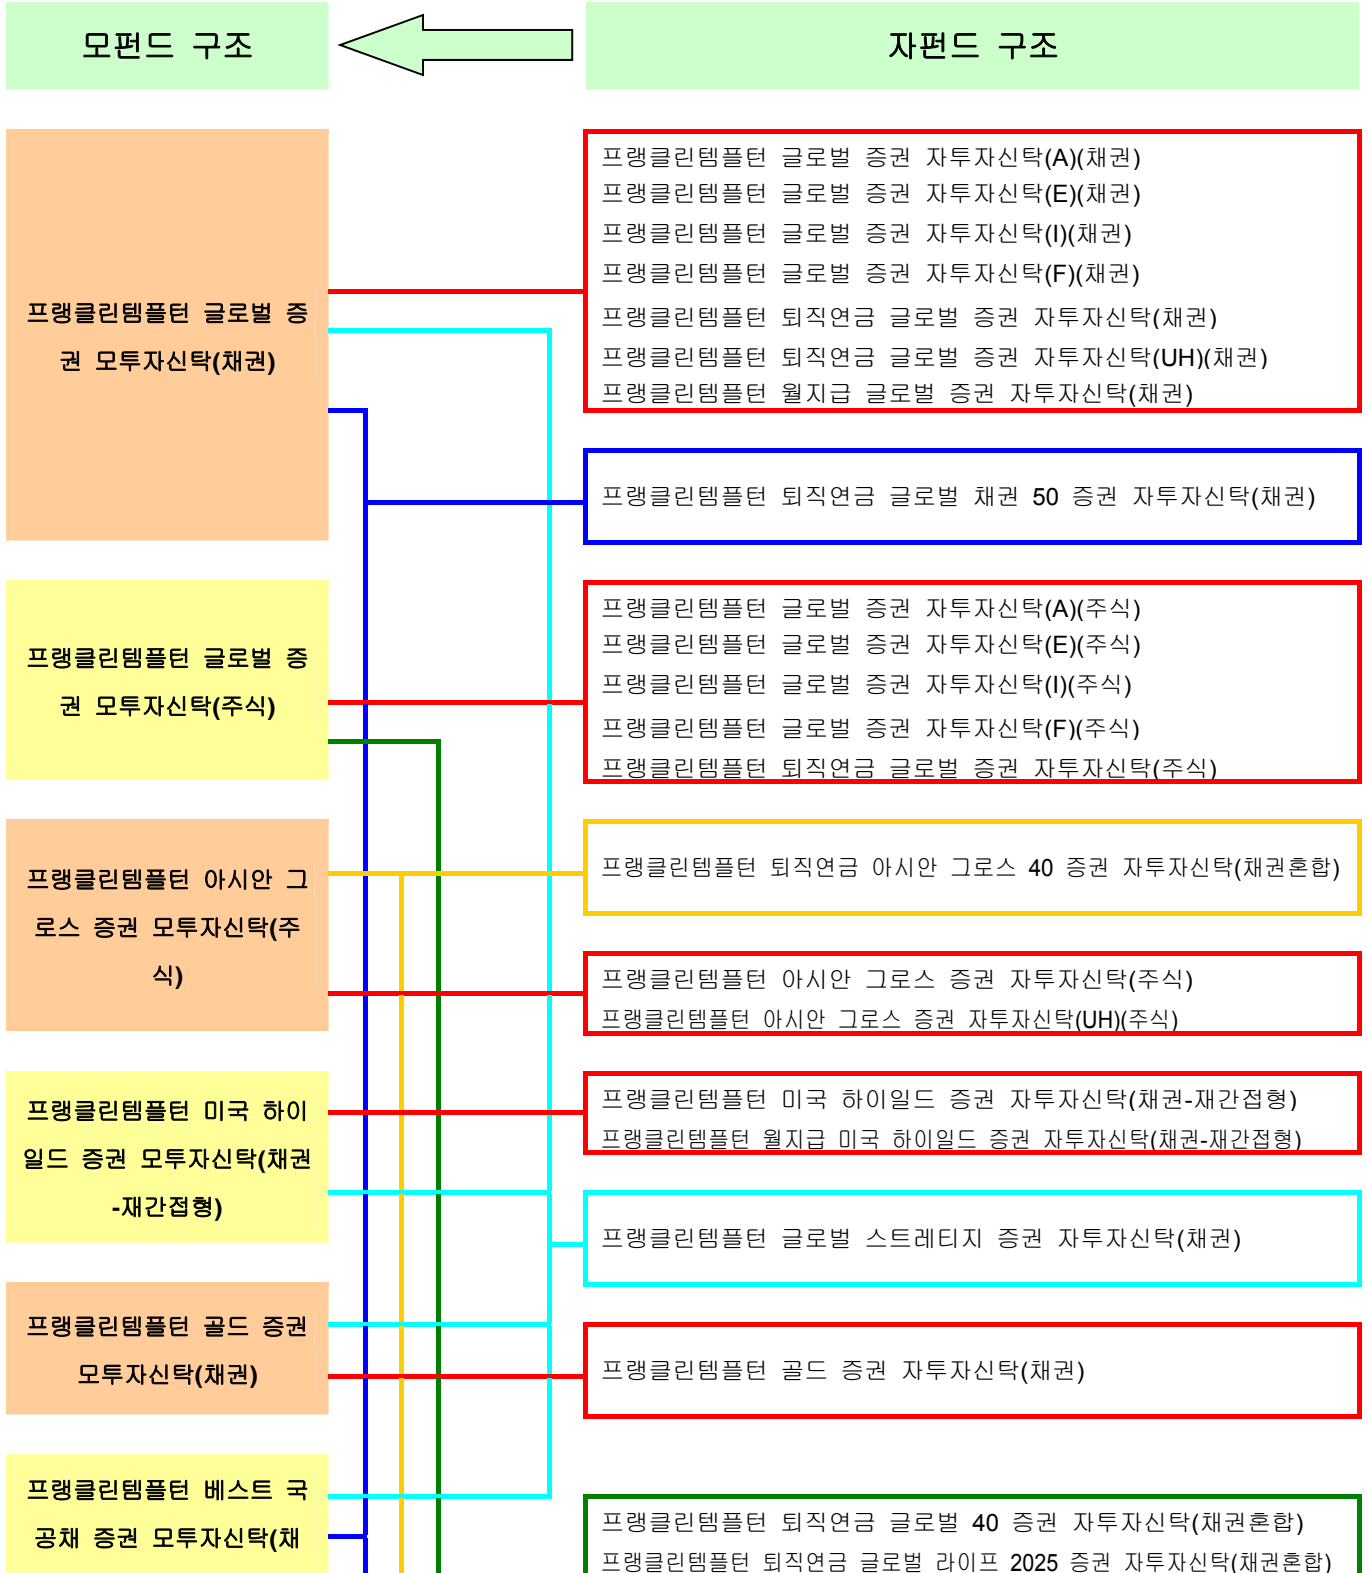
모펀드 구조

자펀드 구조

프랭클린템플턴 글로벌 증권 모투자신탁(채권)

프랭클린템플턴 글로벌 증권 자투자신탁(A)(채권)
프랭클린템플턴 글로벌 증권 자투자신탁(E)(채권)
프랭클린템플턴 글로벌 증권 자투자신탁(I)(채권)
프랭클린템플턴 글로벌 증권 자투자신탁(F)(채권)
프랭클린템플턴 퇴직연금 글로벌 증권 자투자신탁(채권)
프랭클린템플턴 퇴직연금 글로벌 증권 자투자신탁(UH)(채권)
프랭클린템플턴 월지급 글로벌 증권 자투자신탁(채권)

프랭클린템플턴 퇴직연금 글로벌 채권 50 증권 자투자신탁(채권)

프랭클린템플턴 글로벌 증권 모투자신탁(주식)

프랭클린템플턴 글로벌 증권 자투자신탁(A)(주식)
프랭클린템플턴 글로벌 증권 자투자신탁(E)(주식)
프랭클린템플턴 글로벌 증권 자투자신탁(I)(주식)
프랭클린템플턴 글로벌 증권 자투자신탁(F)(주식)
프랭클린템플턴 퇴직연금 글로벌 증권 자투자신탁(주식)

프랭클린템플턴 아시안 그로스 증권 모투자신탁(주식)

프랭클린템플턴 퇴직연금 아시안 그로스 40 증권 자투자신탁(채권혼합)

프랭클린템플턴 아시안 그로스 증권 자투자신탁(주식)
프랭클린템플턴 아시안 그로스 증권 자투자신탁(UH)(주식)

프랭클린템플턴 미국 하이일드 증권 모투자신탁(채권-재간접형)

프랭클린템플턴 미국 하이일드 증권 자투자신탁(채권-재간접형)
프랭클린템플턴 월지급 미국 하이일드 증권 자투자신탁(채권-재간접형)

프랭클린템플턴 글로벌 스트레티지 증권 자투자신탁(채권)

프랭클린템플턴 골드 증권 모투자신탁(채권)

프랭클린템플턴 골드 증권 자투자신탁(채권)

프랭클린템플턴 베스트 국공채 증권 모투자신탁(채

프랭클린템플턴 퇴직연금 글로벌 40 증권 자투자신탁(채권혼합)
프랭클린템플턴 퇴직연금 글로벌 라이프 2025 증권 자투자신탁(채권혼합)